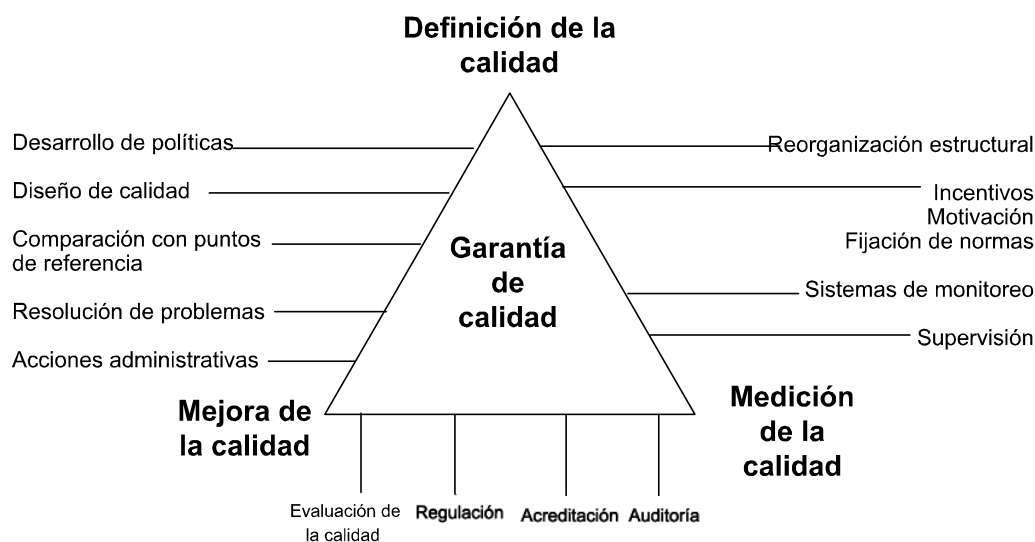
Definición de la calidad

Desarrollo de políticas

Diseño de calidad

Comparación con puntos de referencia

Resolución de problemas

Acciones administrativas

Reorganización estructural

Incentivos
Motivación
Fijación de normas

Sistemas de monitoreo

Supervisión

Garantía de calidad

Mejora de la calidad

Medición de la calidad

Evaluación de la calidad

Regulación

Acreditación

Auditoría